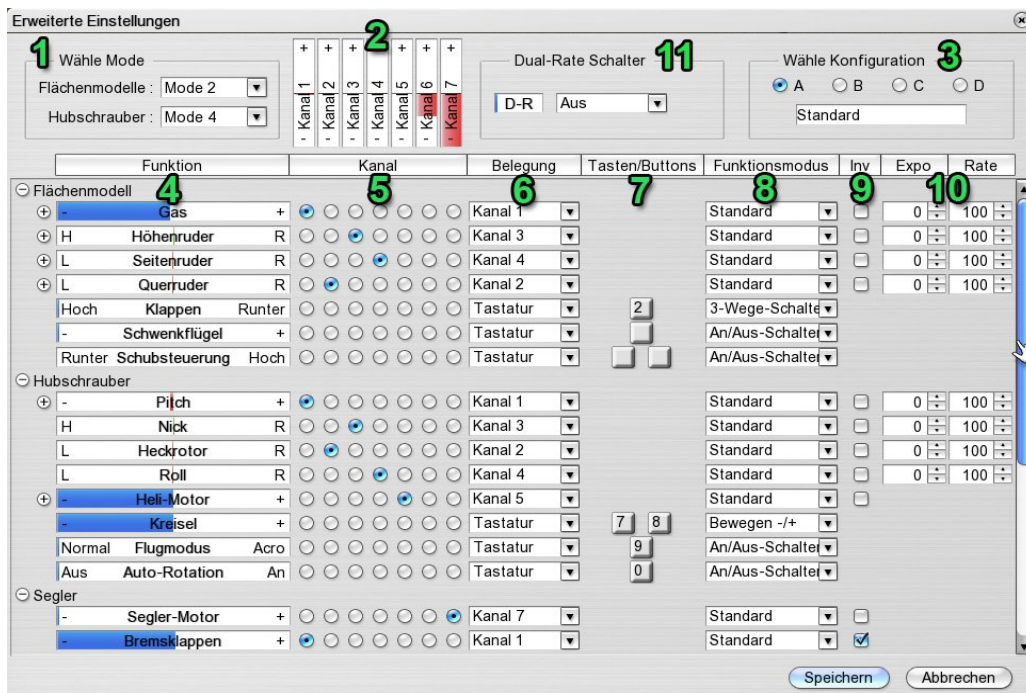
Erweiterte Einstellungen

1 Wähle Mode
Flächenmodelle : Mode 2
Hubschrauber : Mode 4

2
| + | + | + | + | + | + | + |
|---|---|---|---|---|---|---|
| Kanal 1 | Kanal 2 | Kanal 3 | Kanal 4 | Kanal 5 | Kanal 6 | Kanal 7 |
| - | - | - | - | - | - | - |

Dual-Rate Schalter 11
D-R Aus

Wähle Konfiguration 3
A B C D
Standard

| Funktion | Kanal | Belegung | Tasten/Buttons | Funktionsmodus | Inv | Expo | Rate |
|---|---|---|---|---|---|---|---|
| Flächenmodell 4 | 5 | 6 | 7 | 8 | 9 | 10 | |
| - Gas + | | Kanal 1 | | Standard | | 0 | 100 |
| H Höhenruder R | | Kanal 3 | | Standard | | 0 | 100 |
| L Seitenruder R | | Kanal 4 | | Standard | | 0 | 100 |
| L Querruder R | | Kanal 2 | | Standard | | 0 | 100 |
| Hoch Klappen Runter | | Tastatur | 2 | 3-Wege-Schalte | | | |
| - Schwenkflügel + | | Tastatur | | An/Aus-Schalter | | | |
| Runter Schubsteuerung Hoch | | Tastatur | | An/Aus-Schalter | | | |
| Hubschrauber | | | | | | | |
| - Pitch + | | Kanal 1 | | Standard | | 0 | 100 |
| H Nick R | | Kanal 3 | | Standard | | 0 | 100 |
| L Heckrotor R | | Kanal 2 | | Standard | | 0 | 100 |
| L Roll R | | Kanal 4 | | Standard | | 0 | 100 |
| - Heli-Motor + | | Kanal 5 | | Standard | | | |
| - Kreisel + | | Tastatur | 7 8 | Bewegen -/+ | | | |
| Normal Flugmodus Acro | | Tastatur | 9 | An/Aus-Schalter | | | |
| Aus Auto-Rotation An | | Tastatur | 0 | An/Aus-Schalter | | | |
| Segler | | | | | | | |
| - Segler-Motor + | | Kanal 7 | | Standard | | | |
| - Bremsklappen + | | Kanal 1 | | Standard | ☑ | | |

Speichern Abbrechen